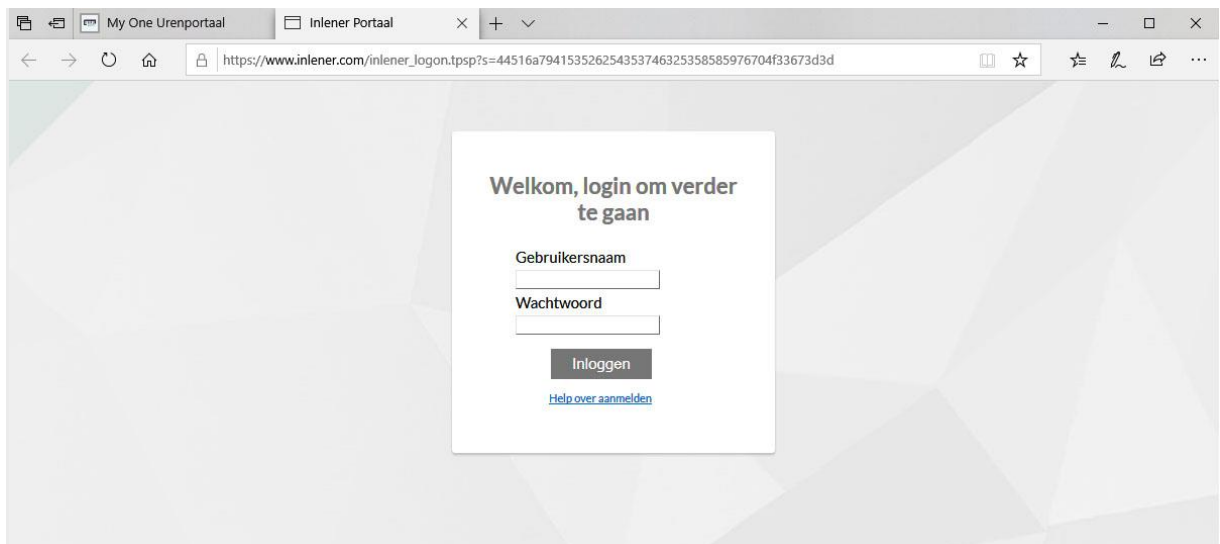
My One Urenportaal

Inlener Portaal

https://www.inlener.com/inlener_logon.tpsp?s=44516a794153526254353746325358585976704f33673d3d

Welkom, login om verder te gaan

Gebruikersnaam

Wachtwoord

Inloggen

Help over aanmelden